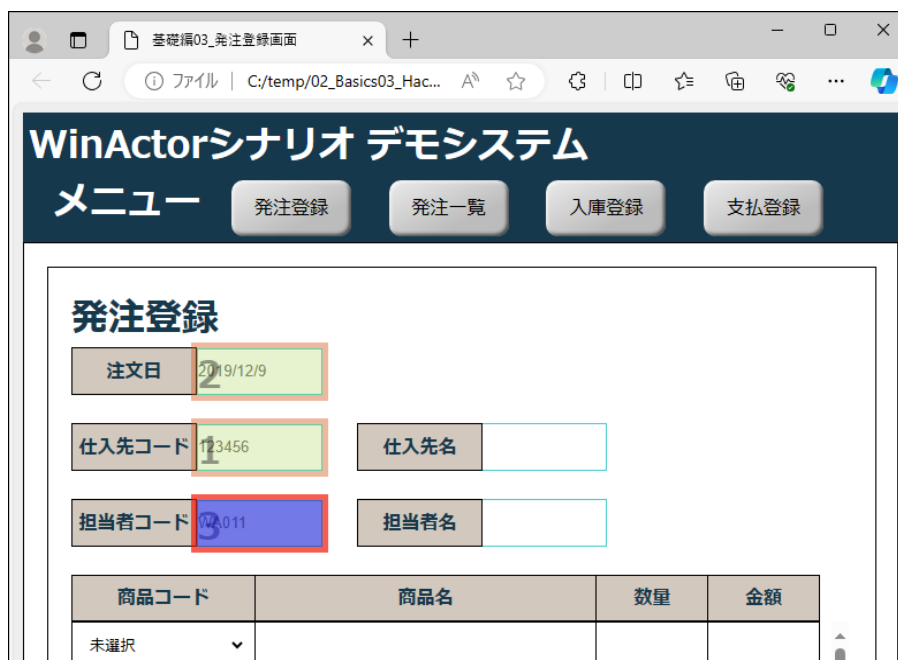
基礎編03_発注登録画面 ×

ファイル | C:/temp/02_Basics03_Hac...

WinActorシナリオ デモシステム

メニュー

発注登録 発注一覧 入庫登録 支払登録

発注登録

注文日 2 2019/12/9

仕入先コード 1 123456 仕入先名

担当者コード 3 WA011 担当者名

| 商品コード | 商品名 | 数量 | 金額 |
|---|---|---|---|
| 未選択 | | | |